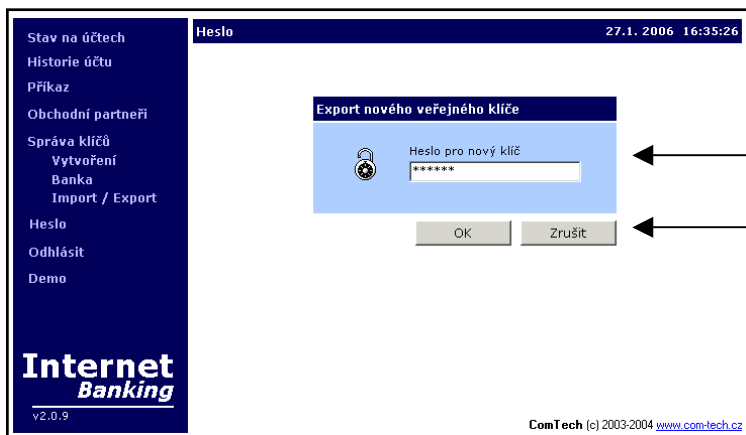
Stav na účtech
Historie účtu
Příkaz
Obchodní partneři
Správa klíčů
Vytvoření
Banka
Import / Export
Heslo
Odhlásit
Demo

Internet
Banking
v2.0.9

Heslo
27.1. 2006 16:35:26

Export nového veřejného klíče
Heslo pro nový klíč
******
OK
Zrušit

ComTech (c) 2003-2004 www.com-tech.cz